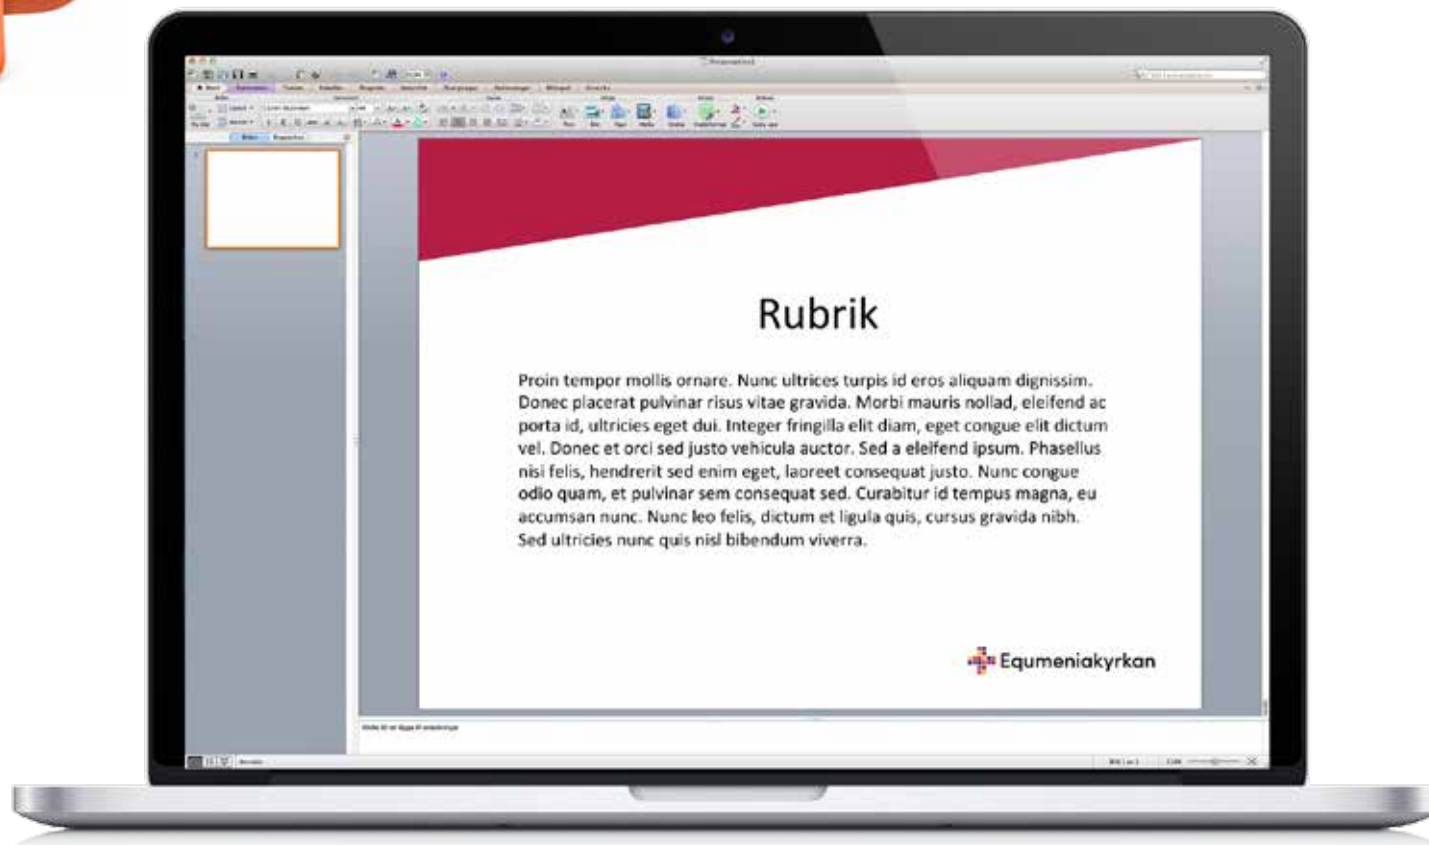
Rubrik

Proin tempor mollis ornare. Nunc ultrices turpis id eros aliquam dignissim. Donec placerat pulvinar risus vitae gravida. Morbi mauris nollad, eleifend ac porta id, ultricies eget dui. Integer fringilla elit diam, eget congue elit dictum vel. Donec et orci sed justo vehicula auctor. Sed a eleifend ipsum. Phasellus nisi felis, hendrerit sed enim eget, laoreet consequat justo. Nunc congue odio quam, et pulvinar sem consequat sed. Curabitur id tempus magna, eu accumsan nunc. Nunc leo felis, dictum et ligula quis, cursus gravida nibh. Sed ultricies nunc quis nisl bibendum viverra.

Equmeniakyrkan